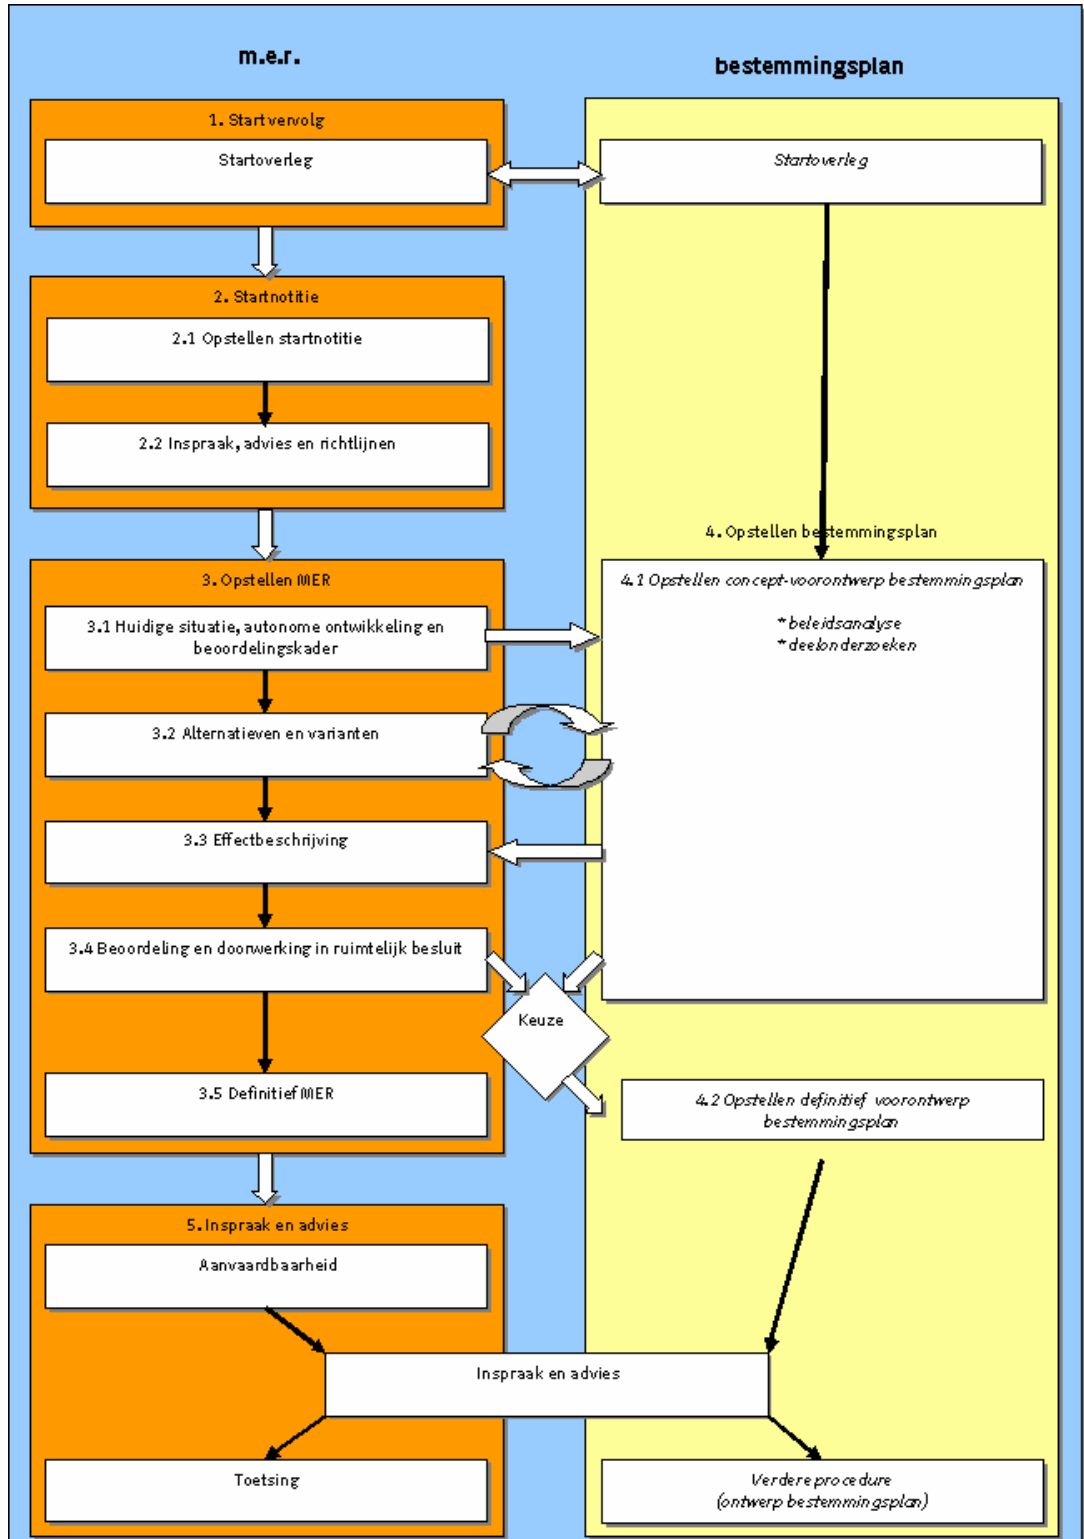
m.e.r.

bestemmingsplan

1. Startvervolg

Startoverleg

Startoverleg

2. Startnotitie

2.1 Opstellen startnotitie

2.2 Inspraak, advies en richtlijnen

4. Opstellen bestemmingsplan

3. Opstellen MER

4.1 Opstellen concept-voorontwerp bestemmingsplan

*beleidsanalyse
*deelonderzoeken

3.1 Huidige situatie, autonome ontwikkeling en beoordelingskader

3.2 Alternatieven en varianten

3.3 Effectbeschrijving

3.4 Beoordeling en doorwerking in ruimtelijk besluit

Keuze

3.5 Definitief MER

4.2 Opstellen definitief voorontwerp bestemmingsplan

5. Inspraak en advies

Aanvaardbaarheid

Inspraak en advies

Toetsing

Verdere procedure (ontwerp bestemmingsplan)